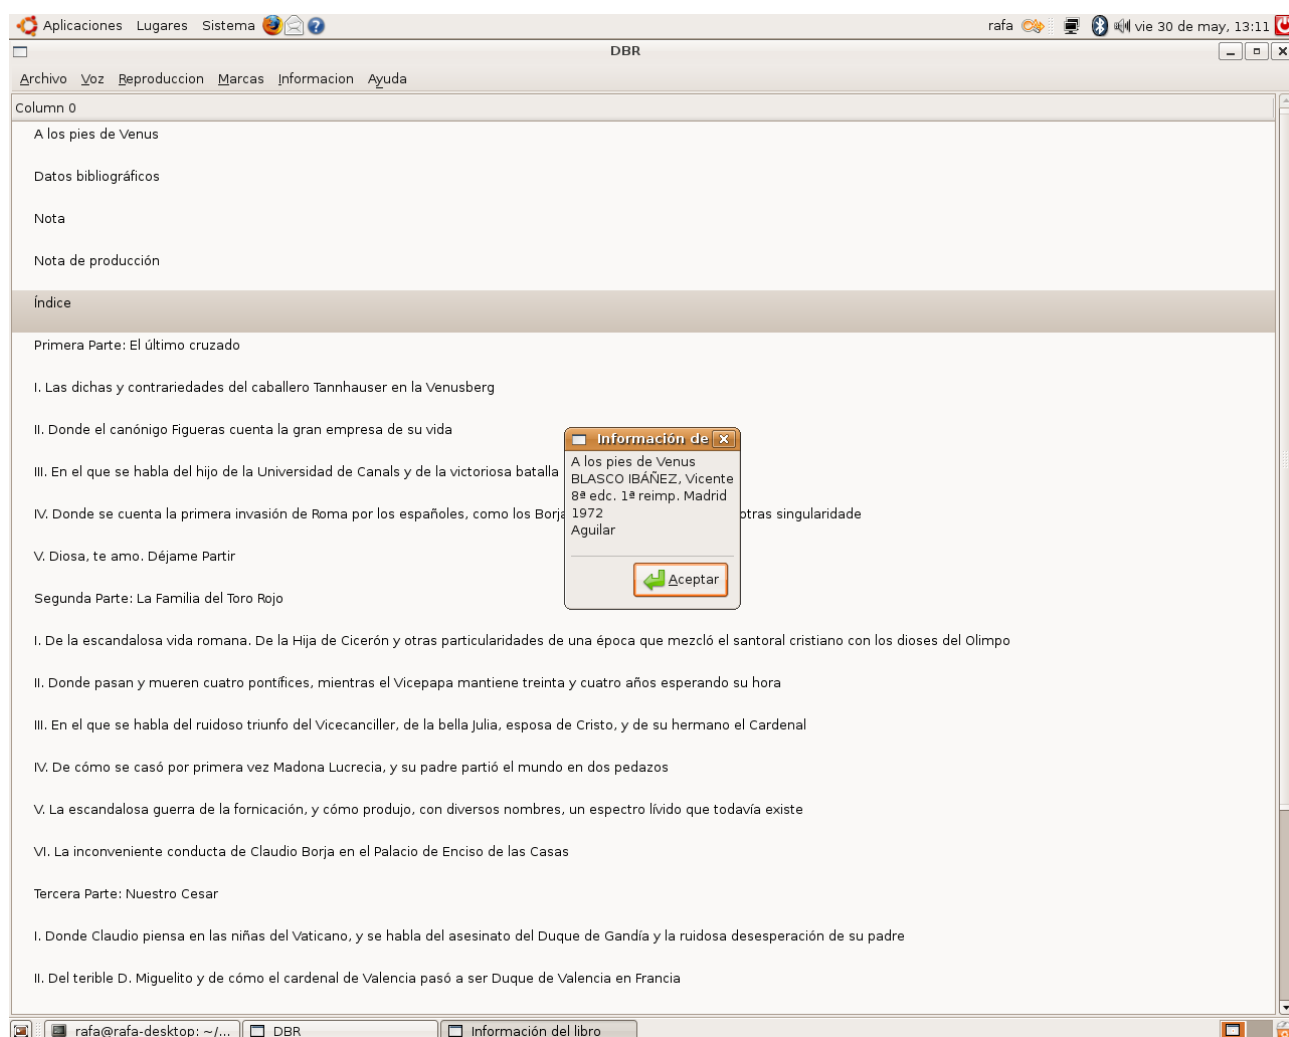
Aplicaciones Lugares Sistema

rafa vie 30 de may, 13:11

DBR

Archivo Voz Reproduccion Marcas Informacion Ayuda

Column 0

A los pies de Venus

Datos bibliográficos

Nota

Nota de producción

Índice

Primera Parte: El último cruzado

I. Las dichas y contrariedades del caballero Tannhauser en la Venusberg

II. Donde el canónigo Figueras cuenta la gran empresa de su vida

III. En el que se habla del hijo de la Universidad de Canals y de la victoriosa batalla

IV. Donde se cuenta la primera invasión de Roma por los españoles, como los Borja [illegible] otras singularidade

V. Diosa, te amo. Déjame Partir

Segunda Parte: La Familia del Toro Rojo

I. De la escandalosa vida romana. De la Hija de Cicerón y otras particularidades de una época que mezcló el santoral cristiano con los dioses del Olimpo

II. Donde pasan y mueren cuatro pontífices, mientras el Vicepapa mantiene treinta y cuatro años esperando su hora

III. En el que se habla del ruidoso triunfo del Vicecanciller, de la bella Julia, esposa de Cristo, y de su hermano el Cardenal

IV. De cómo se casó por primera vez Madona Lucrecia, y su padre partió el mundo en dos pedazos

V. La escandalosa guerra de la fornicación, y cómo produjo, con diversos nombres, un espectro lívido que todavía existe

VI. La inconveniente conducta de Claudio Borja en el Palacio de Enciso de las Casas

Tercera Parte: Nuestro Cesar

I. Donde Claudio piensa en las niñas del Vaticano, y se habla del asesinato del Duque de Gandía y la ruidosa desesperación de su padre

II. Del terible D. Miguelito y de cómo el cardenal de Valencia pasó a ser Duque de Valencia en Francia

Información de

A los pies de Venus
BLASCO IBÁÑEZ, Vicente
8ª edc. 1ª reimp. Madrid
1972
Aguilar

Aceptar

rafa@rafa-desktop: ~/... DBR Información del libro